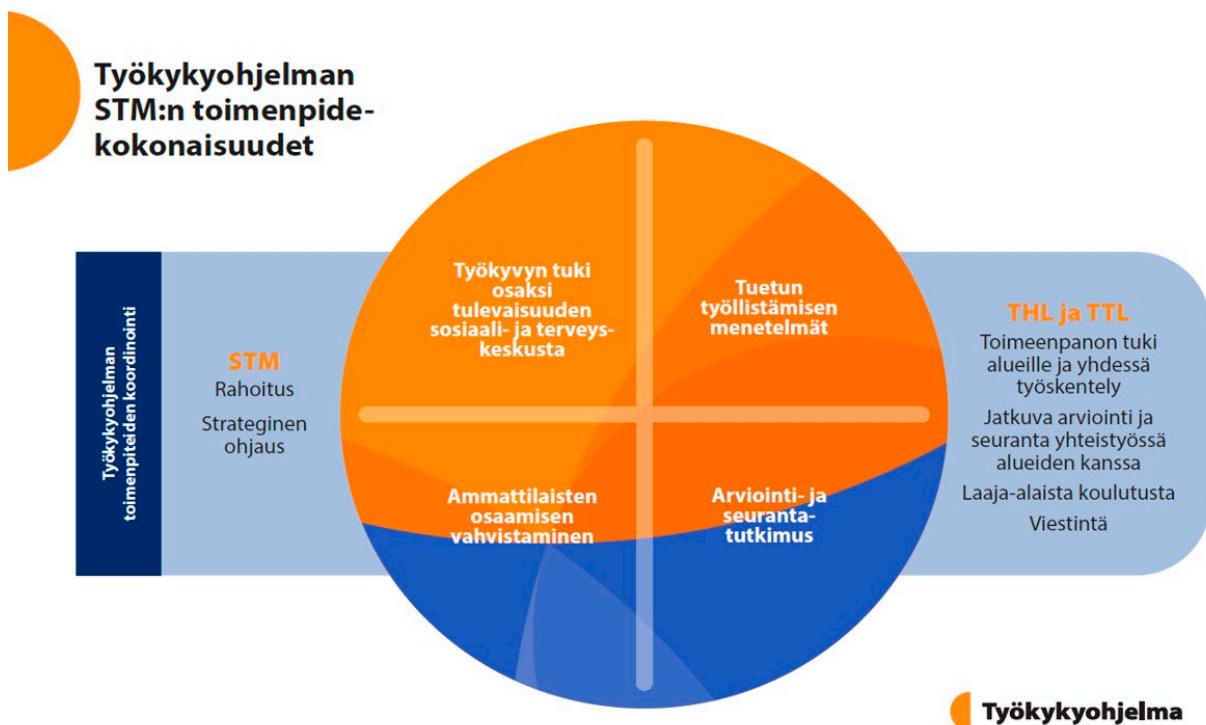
Työkykyohjelman STM:n toimenpidekokonaisuudet

Työkykyohjelman toimenpiteiden koordinointi

STM
Rahoitus
Strateginen ohjaus

Työkyvyn tuki osaksi tulevaisuuden sosiaali- ja terveyskeskusta

Tuetun työllistämisen menetelmät

Ammattilaisten osaamisen vahvistaminen

Arviointi- ja seurantatutkimus

THL ja TTL
Toimeenpanon tuki alueille ja yhdessä työskentely
Jatkuva arviointi ja seuranta yhteistyössä alueiden kanssa
Laaja-alaista koulutusta
Viestintä

Työkykyohjelma